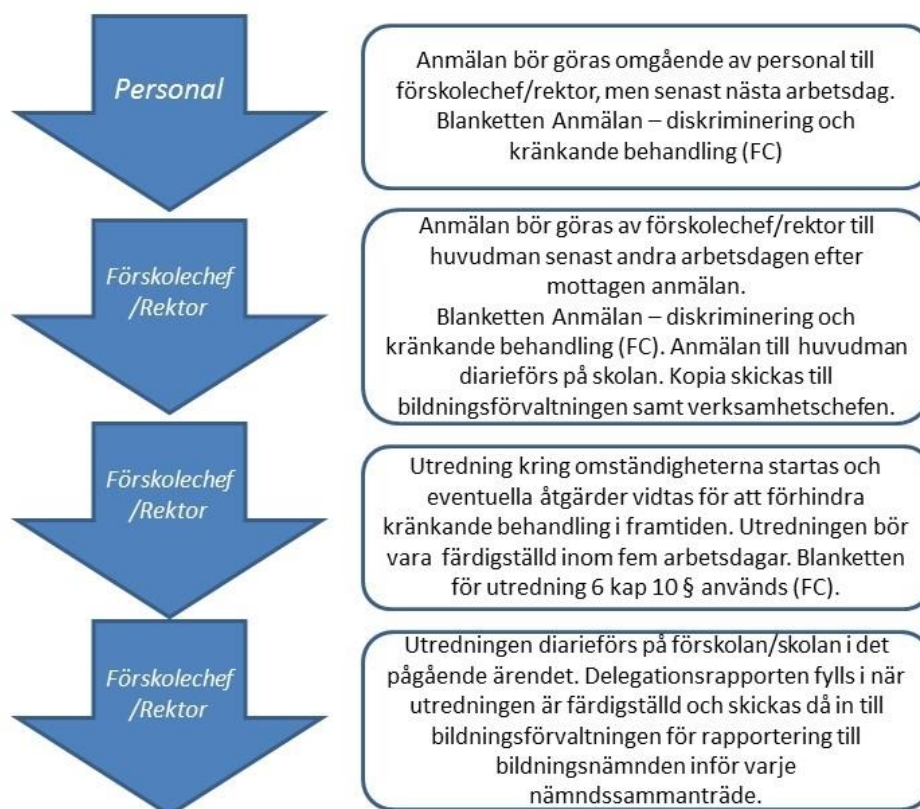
Personal

Anmälan bör göras omgående av personal till förskolechef/rektor, men senast nästa arbetsdag. Blanketten Anmälan – diskriminering och kränkande behandling (FC)

Förskolechef /Rektor

Anmälan bör göras av förskolechef/rektor till huvudman senast andra arbetsdagen efter mottagen anmälan.
Blanketten Anmälan – diskriminering och kränkande behandling (FC). Anmälan till huvudman diarieförs på skolan. Kopia skickas till bildningsförvaltningen samt verksamhetschefen.

Förskolechef /Rektor

Utredning kring omständigheterna startas och eventuella åtgärder vidtas för att förhindra kränkande behandling i framtiden. Utredningen bör vara färdigställd inom fem arbetsdagar. Blanketten för utredning 6 kap 10 § används (FC).

Förskolechef /Rektor

Utredningen diarieförs på förskolan/skolan i det pågående ärendet. Delegationsrapporten fylls i när utredningen är färdigställd och skickas då in till bildningsförvaltningen för rapportering till bildningsnämnden inför varje nämndssammanträde.